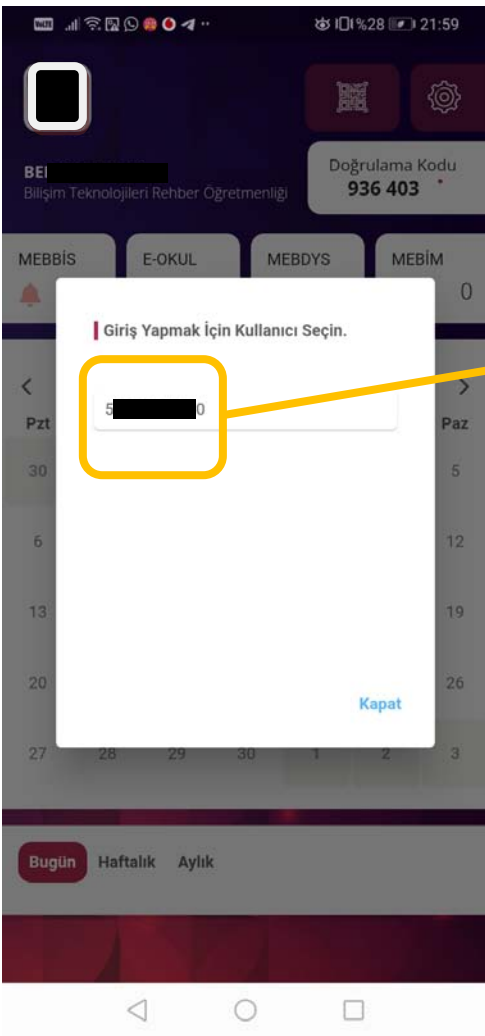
%28 21:59

BE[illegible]
Bilişim Teknolojileri Rehber Öğretmenliği

Doğrulama Kodu
936 403

MEBBİS
E-OKUL
MEBDYS
MEBİM

0

Giriş Yapmak İçin Kullanıcı Seçin.

5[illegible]0

Kapat

Pzt
Paz
30
5
6
12
13
19
20
26
27
28
29
30
1
2
3

Bugün
Haftalık
Aylık